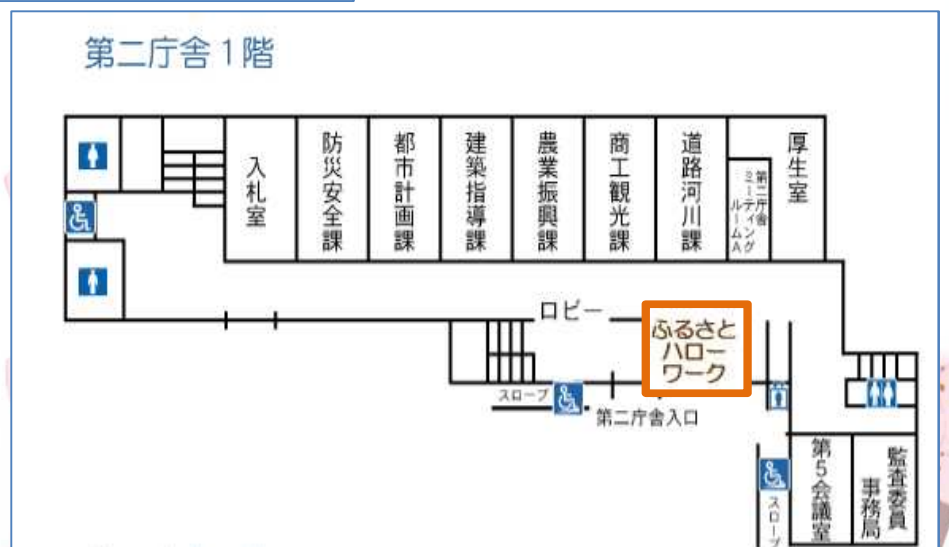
第二庁舎１階

入札室

防災安全課

都市計画課

建築指導課

農業振興課

商工観光課

道路河川課

第二庁舎ミーティングルームA

厚生室

ロビー

ふるさとハローワーク

スロープ

第二庁舎入口

第5会議室

監査委員事務局

スロープ